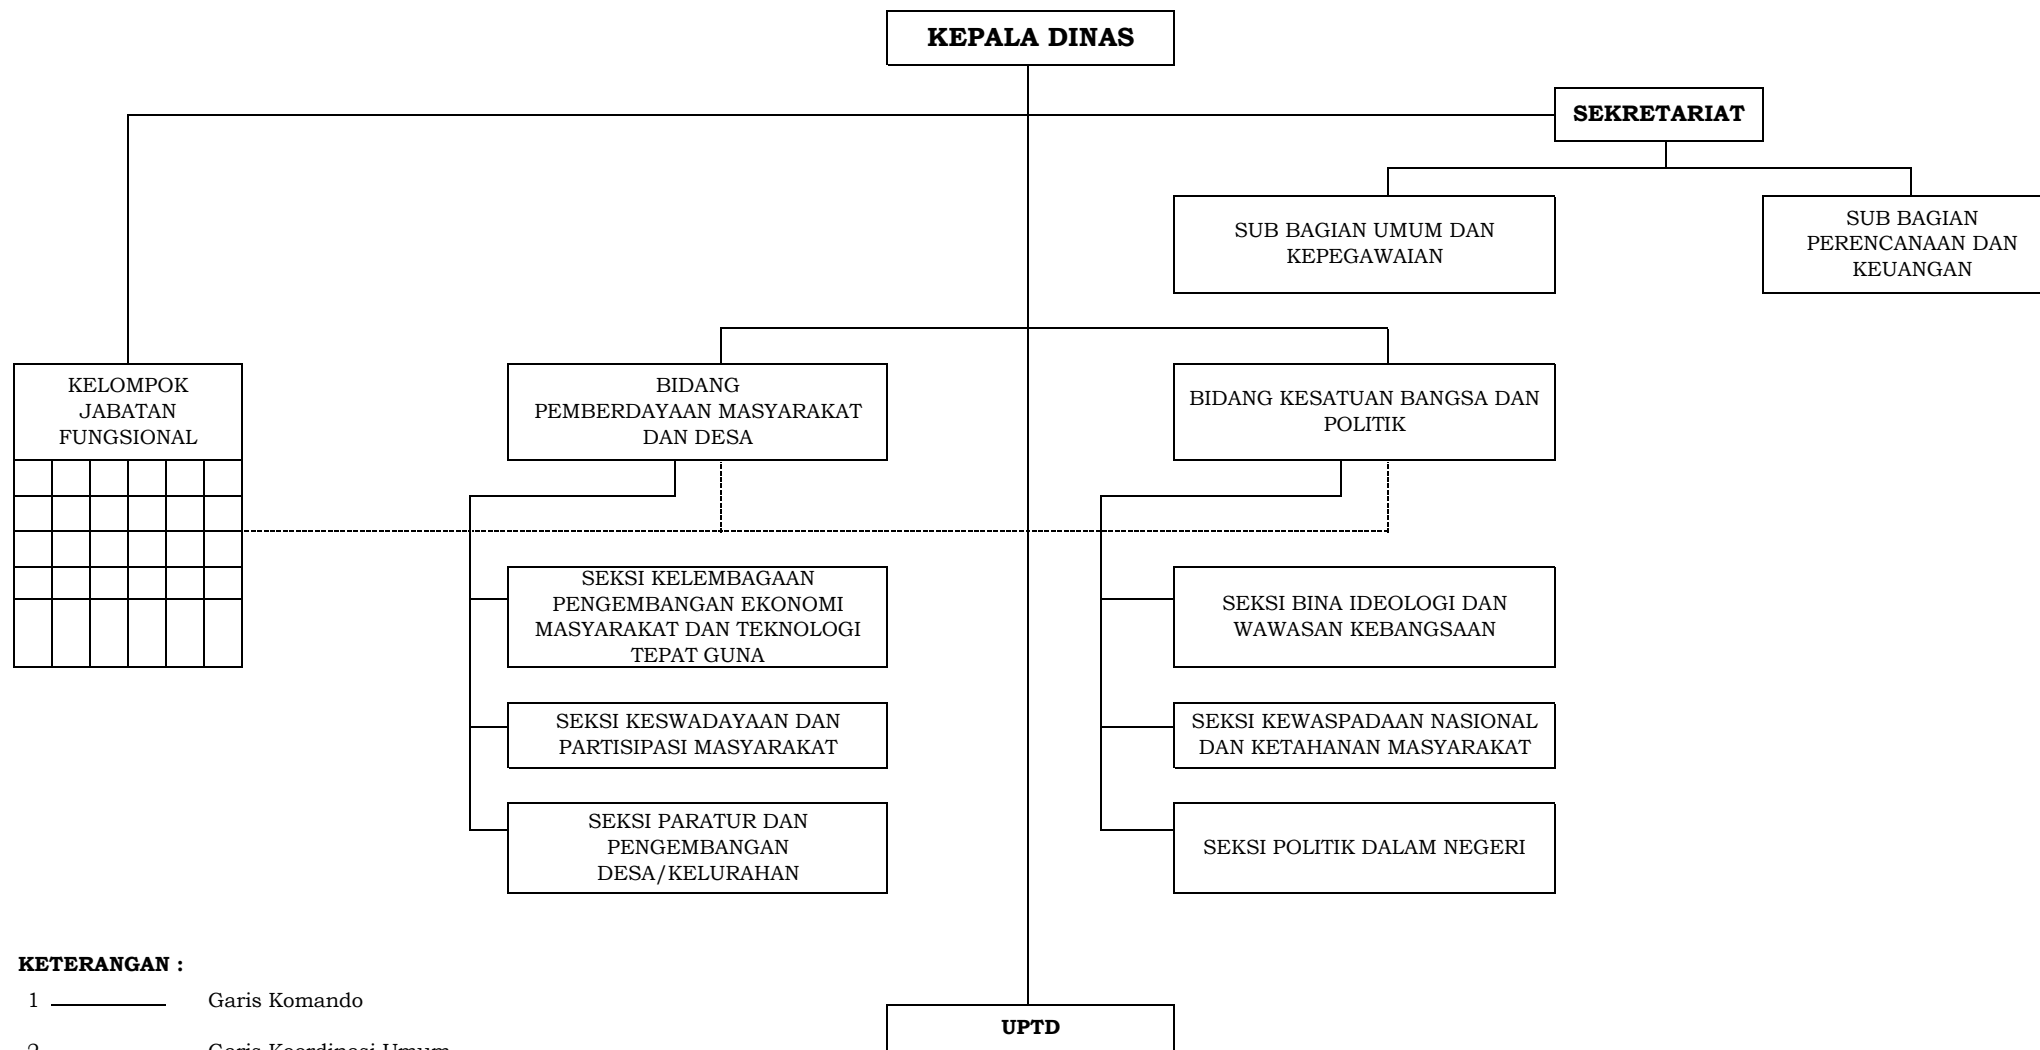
KEPALA DINAS

SEKRETARIAT

SUB BAGIAN UMUM DAN KEPEGAWAIAN

SUB BAGIAN PERENCANAAN DAN KEUANGAN

KELOMPOK JABATAN FUNGSIONAL

BIDANG PEMBERDAYAAN MASYARAKAT DAN DESA

BIDANG KESATUAN BANGSA DAN POLITIK

SEKSI KELEMBAGAAN PENGEMBANGAN EKONOMI MASYARAKAT DAN TEKNOLOGI TEPAT GUNA

SEKSI KESWADAYAAN DAN PARTISIPASI MASYARAKAT

SEKSI PARATUR DAN PENGEMBANGAN DESA/KELURAHAN

SEKSI BINA IDEOLOGI DAN WAWASAN KEBANGSAAN

SEKSI KEWASPADAAN NASIONAL DAN KETAHANAN MASYARAKAT

SEKSI POLITIK DALAM NEGERI

KETERANGAN :

1 Garis Komando

2 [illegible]

UPTD